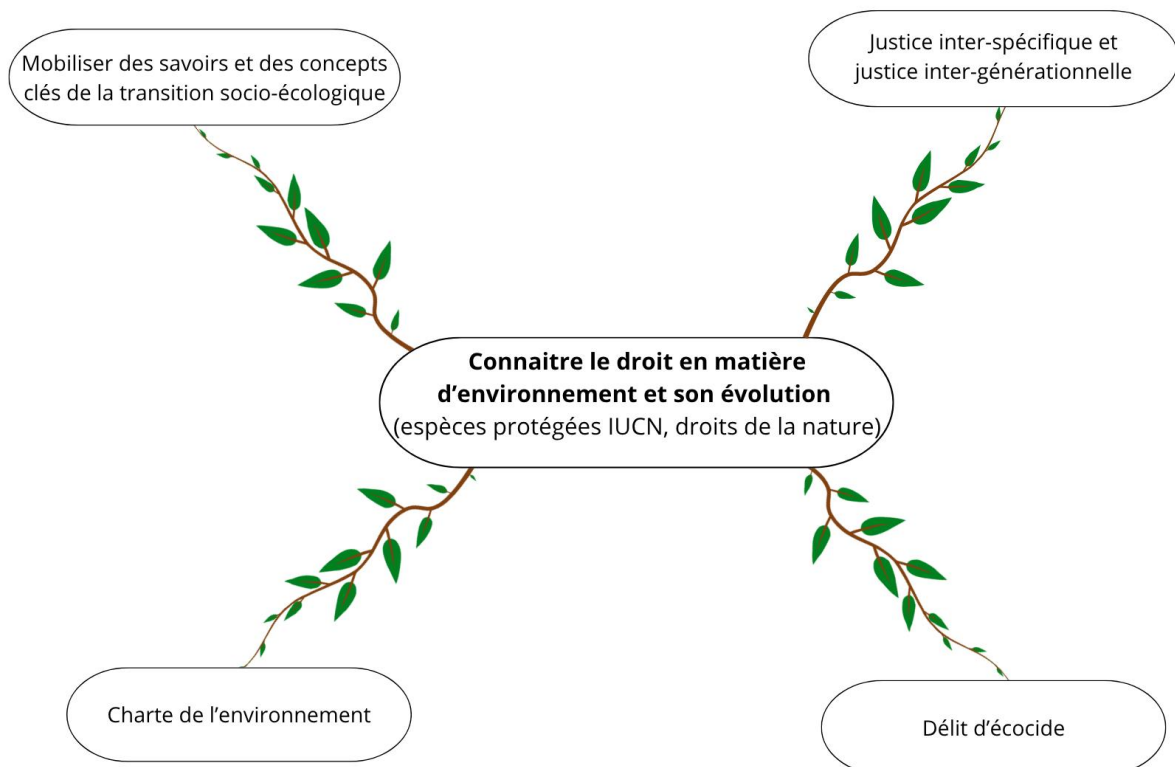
Mobiliser des savoirs et des concepts clés de la transition socio-écologique

Justice inter-spécifique et justice inter-générationnelle

**Connaitre le droit en matière d'environnement et son évolution**
(espèces protégées IUCN, droits de la nature)

Charte de l'environnement

Délit d'écocide